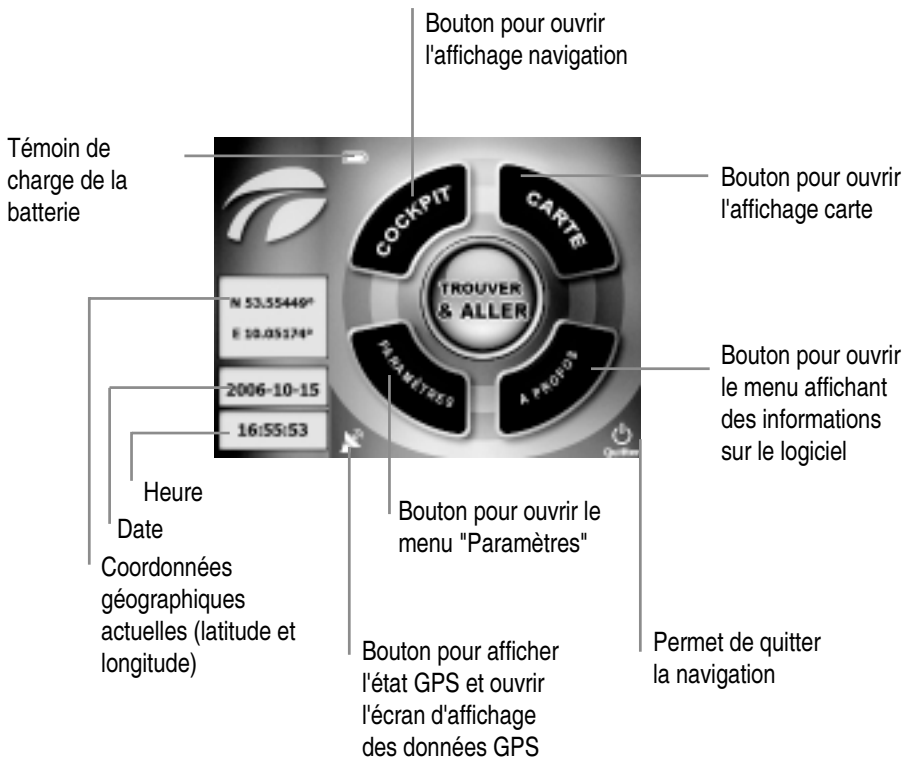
Bouton pour ouvrir l'affichage navigation

Témoin de charge de la batterie

COCKPIT

CARTE

Bouton pour ouvrir l'affichage carte

TROUVER & ALLER

N 53.55449°

E 10.05174°

2006-10-15

16:55:53

PARAMÈTRES

A PROPOS

Bouton pour ouvrir le menu affichant des informations sur le logiciel

Quitter

Heure

Date

Coordonnées géographiques actuelles (latitude et longitude)

Bouton pour ouvrir le menu "Paramètres"

Bouton pour afficher l'état GPS et ouvrir l'écran d'affichage des données GPS

Permet de quitter la navigation